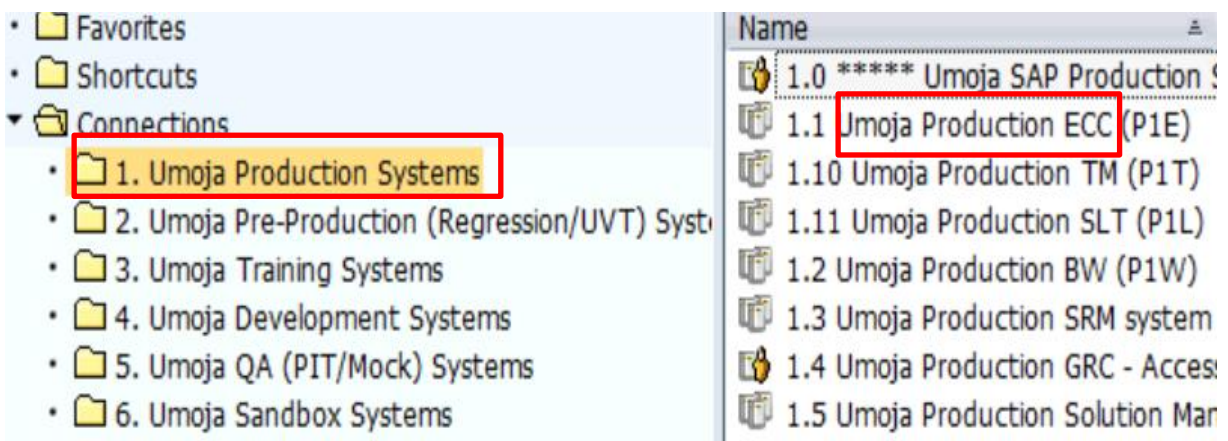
Favorites
Shortcuts
Connections
1. Umoja Production Systems
2. Umoja Pre-Production (Regression/UVT) Syst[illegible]
3. Umoja Training Systems
4. Umoja Development Systems
5. Umoja QA (PIT/Mock) Systems
6. Umoja Sandbox Systems

Name
1.0 ***** Umoja SAP Production S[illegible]
1.1 Umoja Production ECC (P1E)
1.10 Umoja Production TM (P1T)
1.11 Umoja Production SLT (P1L)
1.2 Umoja Production BW (P1W)
1.3 Umoja Production SRM system
1.4 Umoja Production GRC - Acces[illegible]
1.5 Umoja Production Solution Man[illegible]